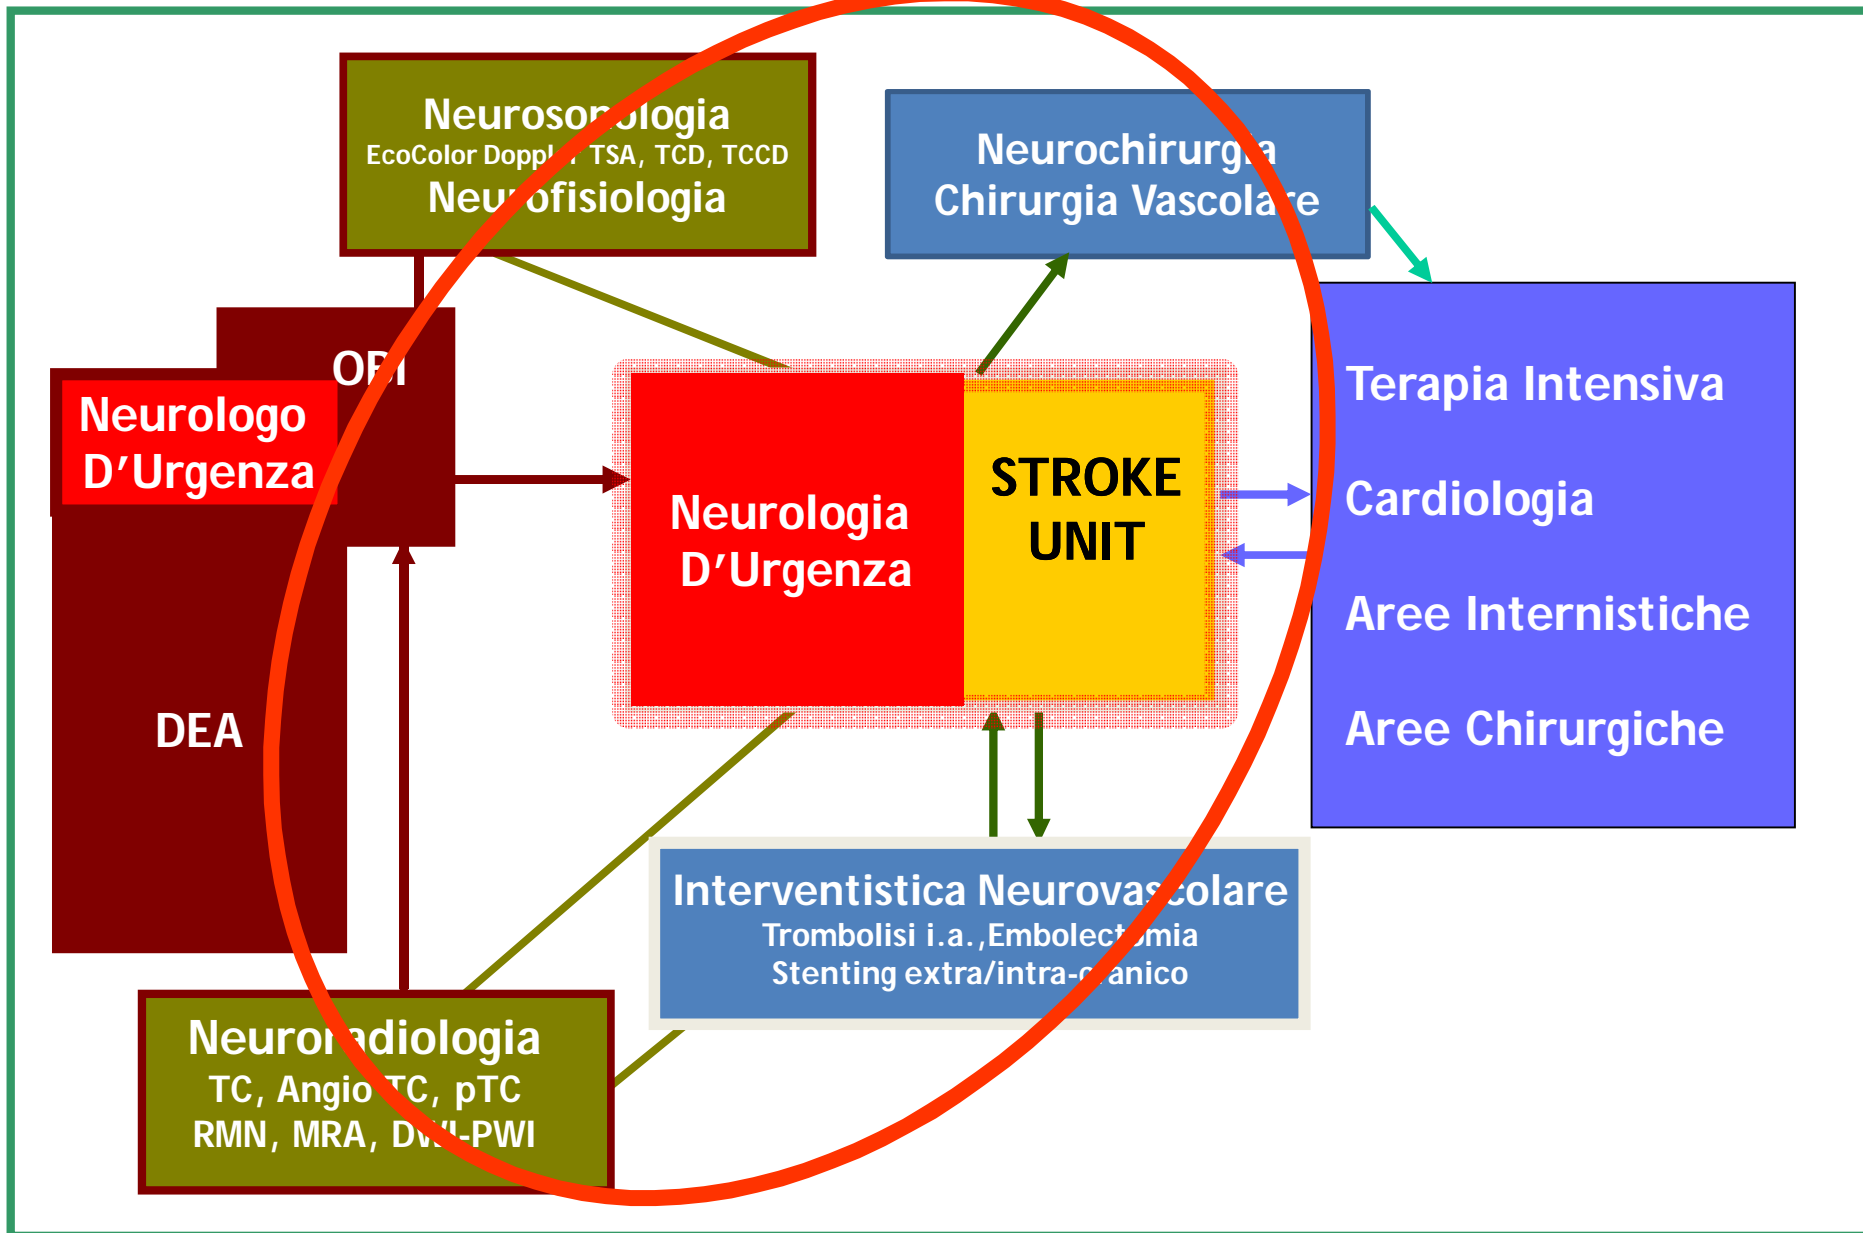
Neurosonologia
EcoColor Doppler TSA, TCD, TCCD
Neurofisiologia

Neurochirurgia
Chirurgia Vascolare

OBI

Neurologo D'Urgenza

DEA

Neurologia D'Urgenza

STROKE UNIT

Terapia Intensiva

Cardiologia

Aree Internistiche

Aree Chirurgiche

Interventistica Neurovascolare
Trombolisi i.a.,Embolectomia
Stenting extra/intra-cranico

Neuroradiologia
TC, Angio TC, pTC
RMN, MRA, DWI-PWI